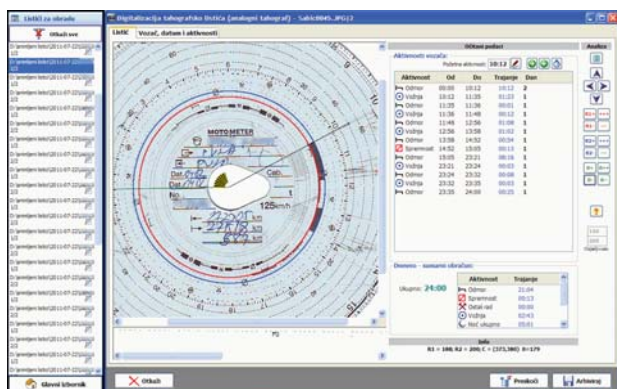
Listići za obradu

Otkaži sve

Digitalizacija tahografskog listića (analogni tahograf) - Sabic0045.JPG(2)

Listić | Vozač, datum i aktivnosti

Očitani podaci

Aktivnosti vozača:

Početna aktivnost: 10:12

| Aktivnost | Od | Do | Trajanje | Dan |
|---|---|---|---|---|
| Odmor | 00:00 | 10:12 | 10:12 | 2 |
| Vožnja | 10:12 | 11:35 | 01:23 | 1 |
| Odmor | 11:35 | 11:36 | 00:01 | 1 |
| Vožnja | 11:36 | 11:48 | 00:12 | 1 |
| Odmor | 11:48 | 12:56 | 01:08 | 1 |
| Vožnja | 12:56 | 13:58 | 01:02 | 1 |
| Odmor | 13:58 | 14:52 | 00:54 | 1 |
| Spremnost | 14:52 | 15:05 | 00:13 | 1 |
| Odmor | 15:05 | 23:21 | 08:16 | 1 |
| Vožnja | 23:21 | 23:24 | 00:03 | 1 |
| Odmor | 23:24 | 23:32 | 00:08 | 1 |
| Vožnja | 23:32 | 23:35 | 00:03 | 1 |
| Odmor | 23:35 | 24:00 | 00:25 | 1 |

Dnevno - sumarni obračun:

Ukupno: 24:00

| Aktivnost | Trajanje |
|---|---|
| Odmor | 21:04 |
| Spremnost | 00:13 |
| Ostali rad | 00:00 |
| Vožnja | 02:43 |
| Noć ukupno | 05:01 |

Info

R1 = 188; R2 = 209; C = (373,386) D=179

Analiza

MOTOMETER

125 km/h

70

Odustani

Glavni izbornik

Otkaži

Preskoči

Arhiviraj